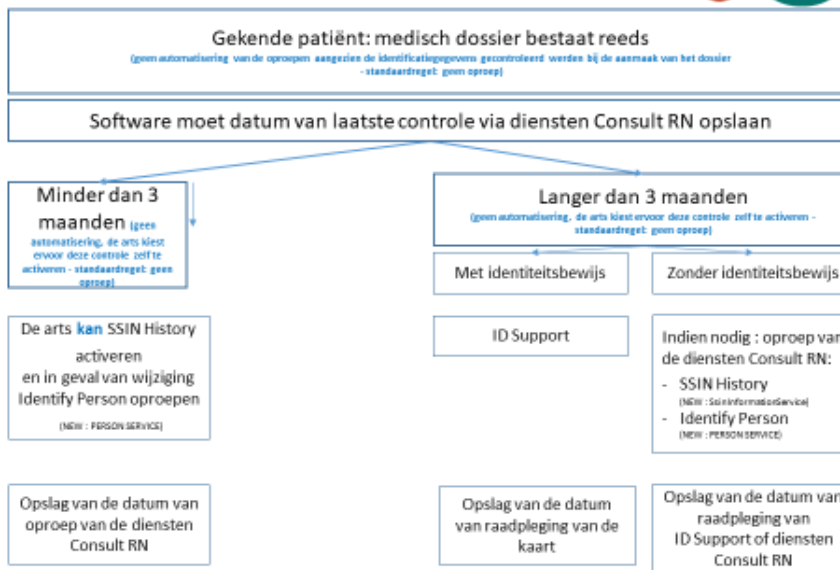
Gekende patiënt: medisch dossier bestaat reeds
(geen automatisering van de oproepen aangezien de identificatiegegevens gecontroleerd werden bij de aanmaak van het dossier - standaardregel: geen oproep)

Software moet datum van laatste controle via diensten Consult RN opslaan

Minder dan 3 maanden (geen automatisering, de arts kiest ervoor deze controle zelf te activeren - standaardregel: geen oproep)

Langer dan 3 maanden
(geen automatisering, de arts kiest ervoor deze controle zelf te activeren - standaardregel: geen oproep)

Met identiteitsbewijs

Zonder identiteitsbewijs

De arts kan SSIN History activeren en in geval van wijziging Identify Person oproepen
(NEW : PERSON SERVICE)

ID Support

Indien nodig : oproep van de diensten Consult RN:
- SSIN History
(NEW : SsinInformationService)
- Identify Person
(NEW : PERSON SERVICE)

Opslag van de datum van oproep van de diensten Consult RN

Opslag van de datum van raadpleging van de kaart

Opslag van de datum van raadpleging van ID Support of diensten Consult RN